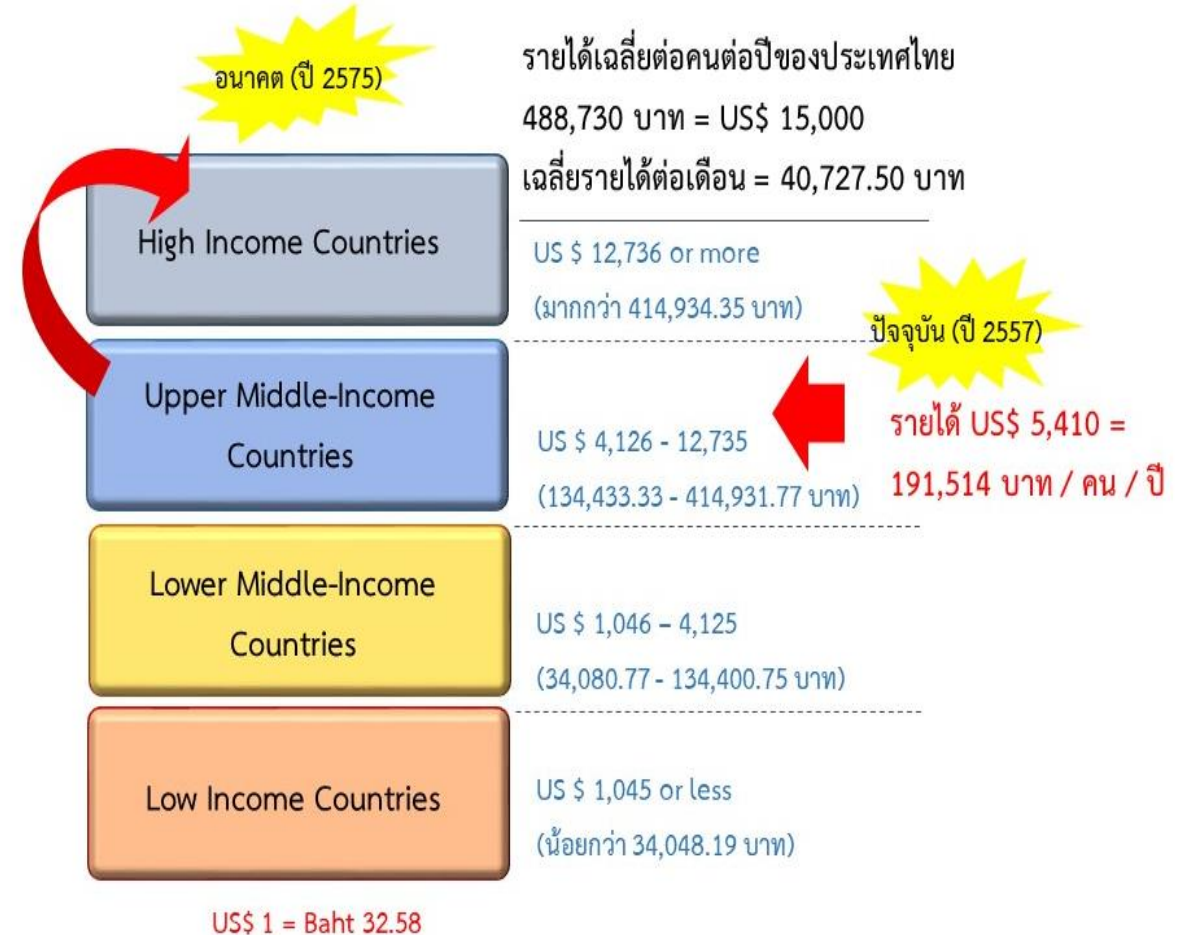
อนาคต (ปี 2575)

รายได้เฉลี่ยต่อคนต่อปีของประเทศไทย
488,730 บาท = US$ 15,000
เฉลี่ยรายได้ต่อเดือน = 40,727.50 บาท

High Income Countries

US $ 12,736 or more
(มากกว่า 414,934.35 บาท)

ปัจจุบัน (ปี 2557)

Upper Middle-Income Countries

US $ 4,126 - 12,735
(134,433.33 - 414,931.77 บาท)

รายได้ US$ 5,410 = 191,514 บาท / คน / ปี

Lower Middle-Income Countries

US $ 1,046 – 4,125
(34,080.77 - 134,400.75 บาท)

Low Income Countries

US $ 1,045 or less
(น้อยกว่า 34,048.19 บาท)

US$ 1 = Baht 32.58